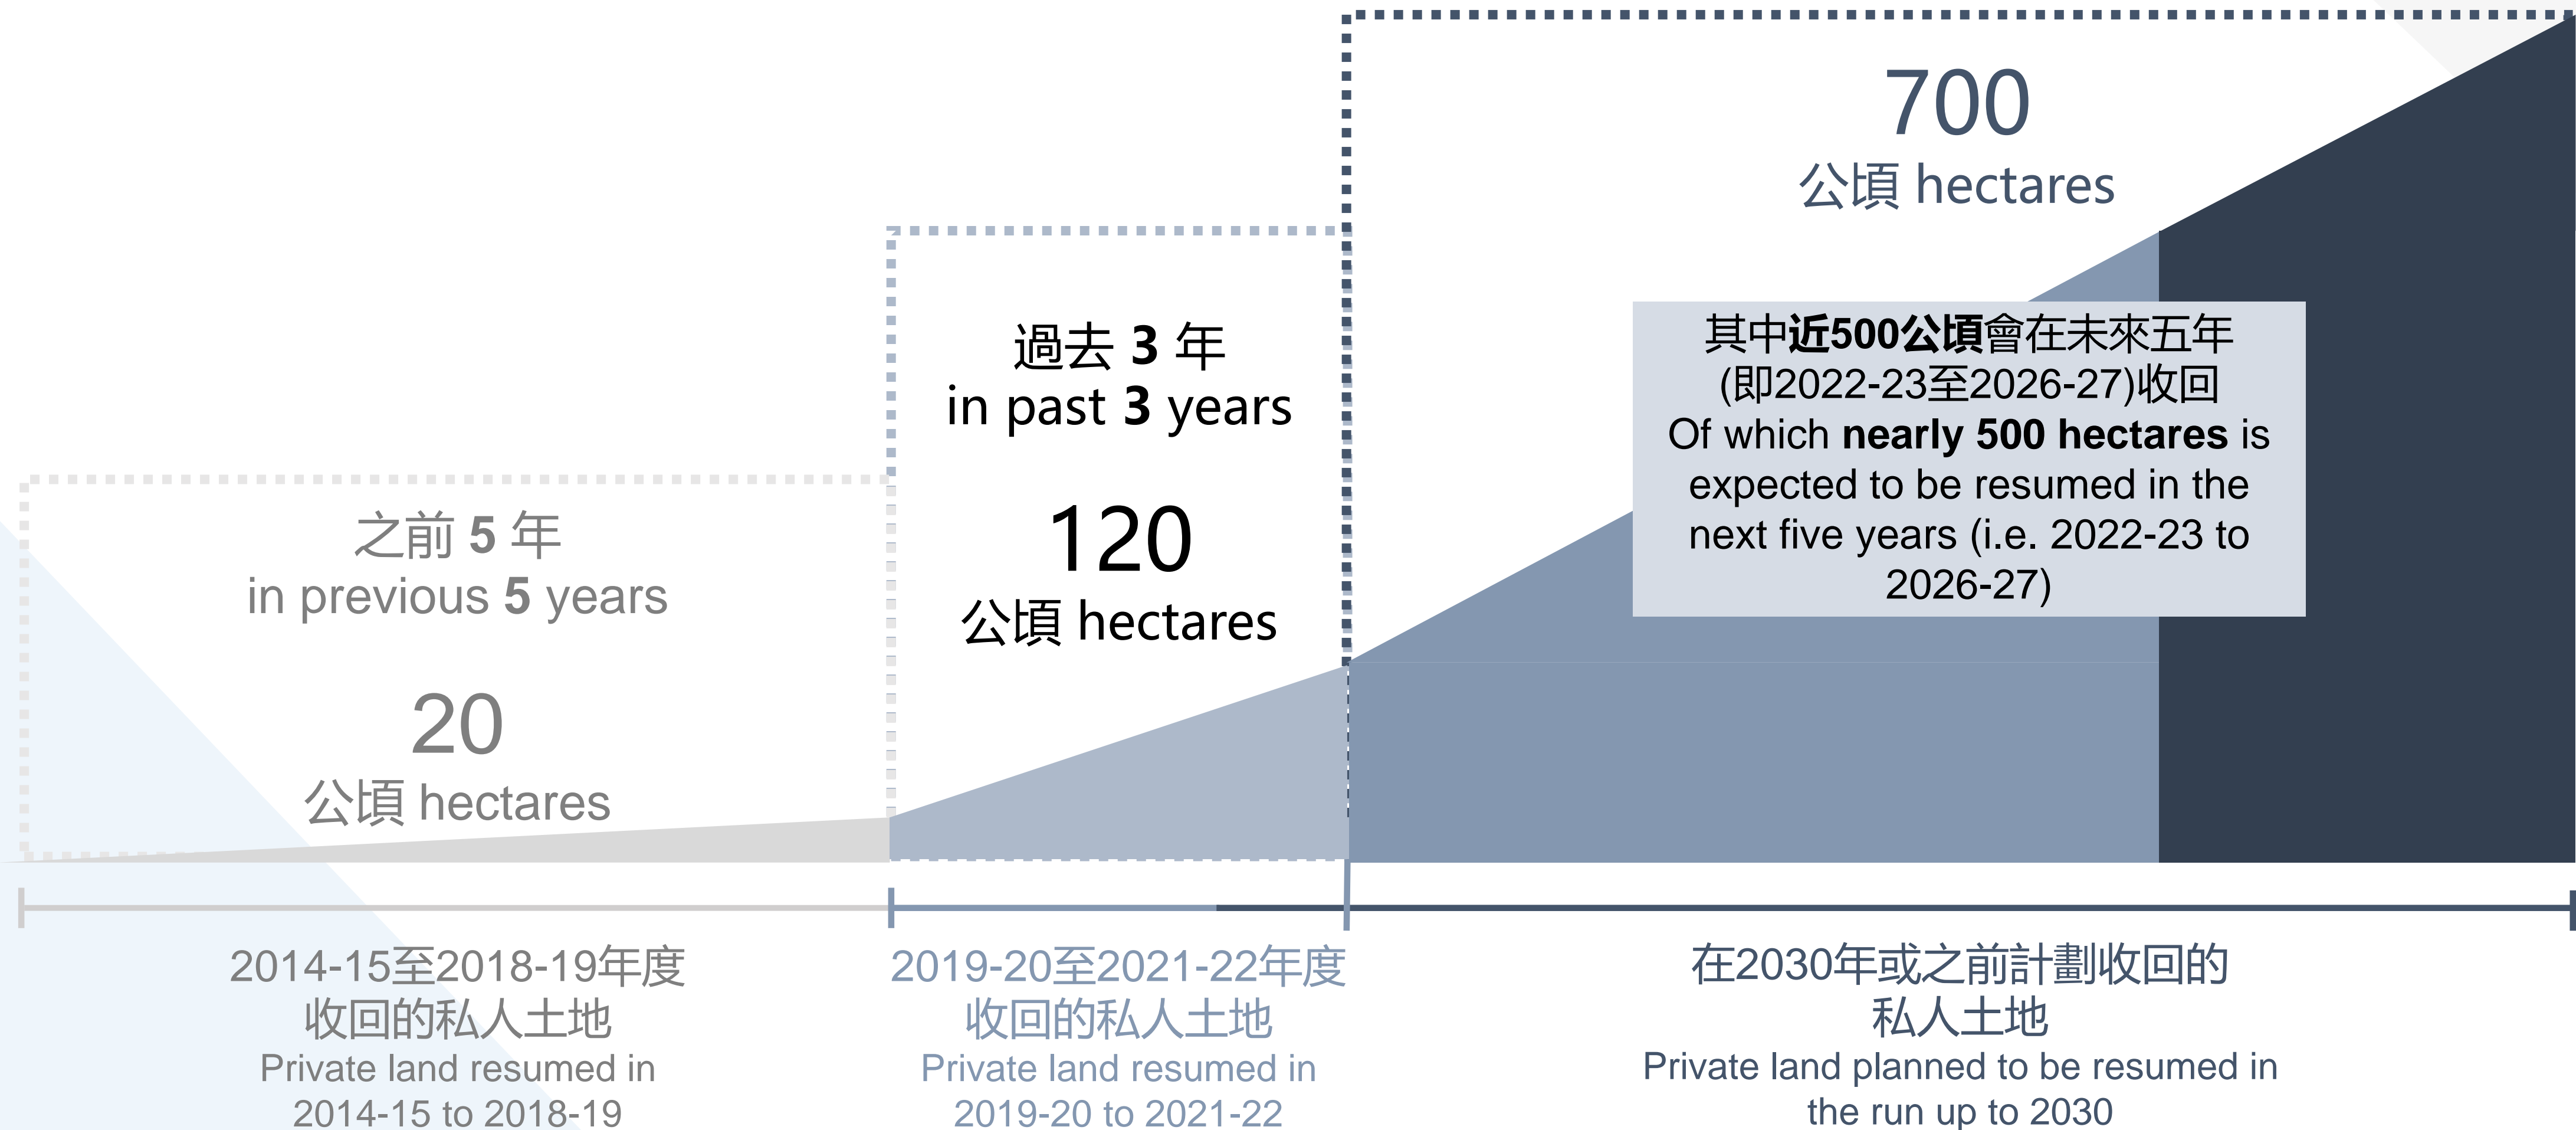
700
公頃 hectares

過去 3 年
in past 3 years

120
公頃 hectares

其中近500公頃會在未來五年(即2022-23至2026-27)收回
Of which nearly 500 hectares is expected to be resumed in the next five years (i.e. 2022-23 to 2026-27)

之前 5 年
in previous 5 years

20
公頃 hectares

2014-15至2018-19年度
收回的私人土地
Private land resumed in 2014-15 to 2018-19

2019-20至2021-22年度
收回的私人土地
Private land resumed in 2019-20 to 2021-22

在2030年或之前計劃收回的
私人土地
Private land planned to be resumed in the run up to 2030